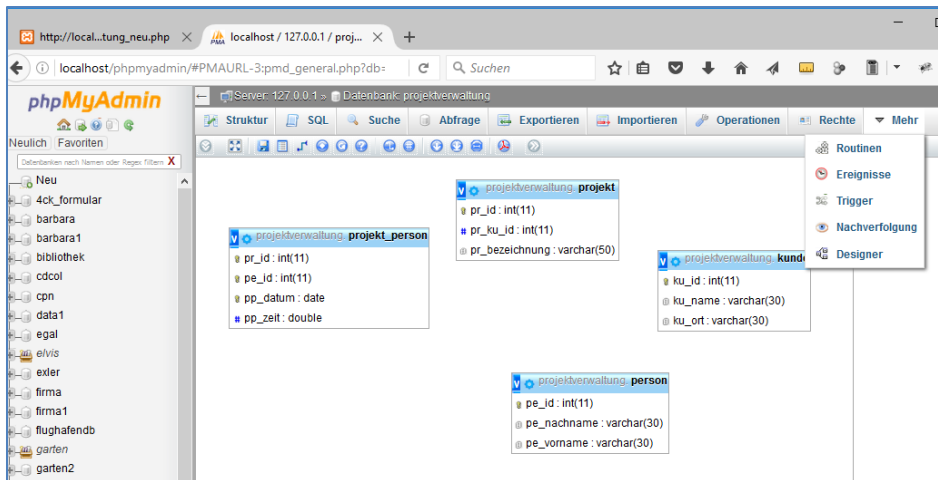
http://local...tung_neu.php ×
localhost / 127.0.0.1 / proj... ×
+

localhost/phpmyadmin/#PMAURL-3:pmd_general.php?db=
Suchen

phpMyAdmin
Neulich Favoriten
Datenbanken nach Namen oder Regex filtern X
Neu
4ck_formular
barbara
barbara1
bibliothek
cdcol
cpn
data1
egal
elvis
exler
firma
firma1
flughafendb
garten
garten2

Server: 127.0.0.1 » Datenbank: projektverwaltung

Struktur
SQL
Suche
Abfrage
Exportieren
Importieren
Operationen
Rechte
Mehr

Routinen
Ereignisse
Trigger
Nachverfolgung
Designer

projektverwaltung.projekt
pr_id : int(11)
pr_ku_id : int(11)
pr_bezeichnung : varchar(50)

projektverwaltung.projekt_person
pr_id : int(11)
pe_id : int(11)
pp_datum : date
pp_zeit : double

projektverwaltung.kunde
ku_id : int(11)
ku_name : varchar(30)
ku_ort : varchar(30)

projektverwaltung.person
pe_id : int(11)
pe_nachname : varchar(30)
pe_vorname : varchar(30)